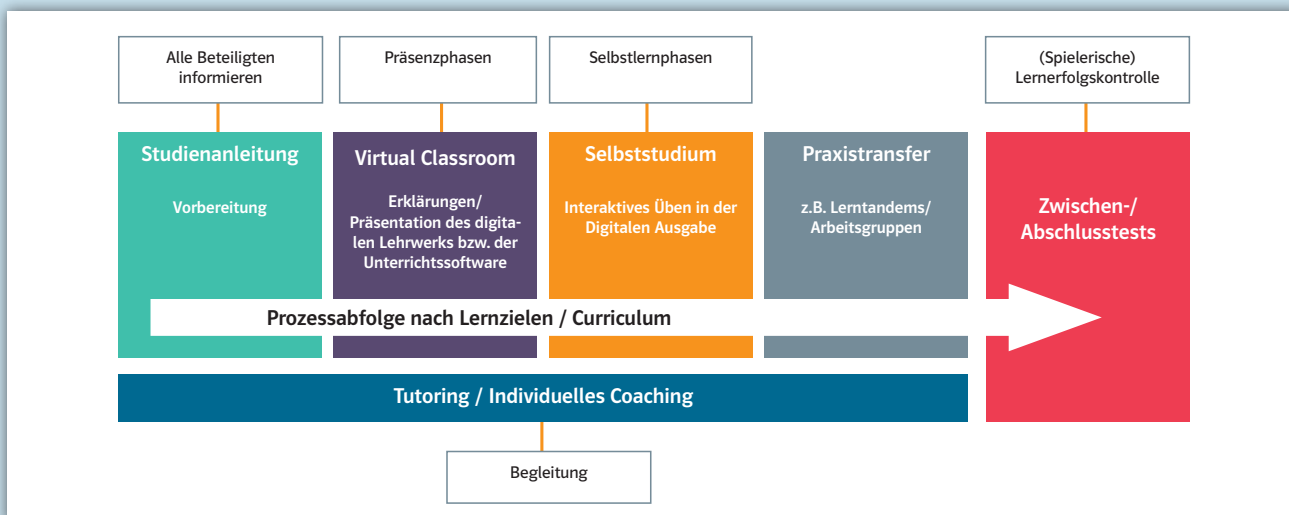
Alle Beteiligten informieren

Präsenzphasen

Selbstlernphasen

(Spielerische) Lernerfolgskontrolle

Studienanleitung

Vorbereitung

Virtual Classroom

Erklärungen/ Präsentation des digitalen Lehrwerks bzw. der Unterrichtssoftware

Selbststudium

Interaktives Üben in der Digitalen Ausgabe

Praxistransfer

z.B. Lerntandems/ Arbeitsgruppen

Zwischen-/ Abschlusstests

Prozessabfolge nach Lernzielen / Curriculum

Tutoring / Individuelles Coaching

Begleitung